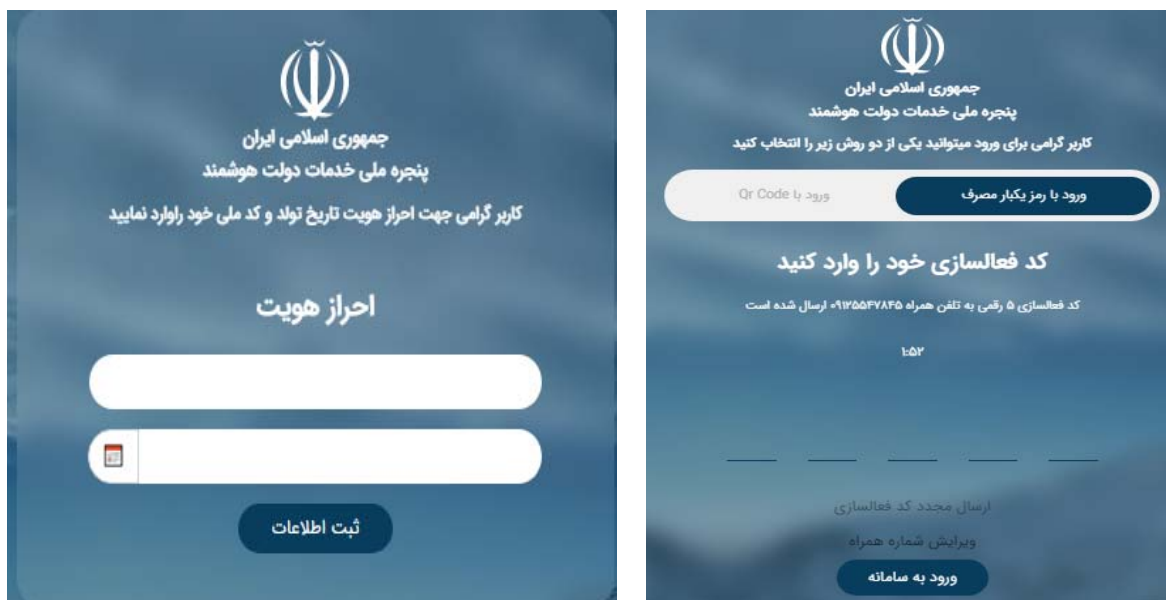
جمهوری اسلامی ایران
پنجره ملی خدمات دولت هوشمند
کاربر گرامی جهت احراز هویت تاریخ تولد و کد ملی خود راوارد نمایید

احراز هویت

ثبت اطلاعات

جمهوری اسلامی ایران
پنجره ملی خدمات دولت هوشمند
کاربر گرامی برای ورود میتوانید یکی از دو روش زیر را انتخاب کنید

ورود با رمز یکبار مصرف
ورود با Qr Code

کد فعالسازی خود را وارد کنید

کد فعالسازی ۵ رقمی به تلفن همراه ۰۹۱۳۵۵۴۷۸۴۵ ارسال شده است

۱:۵۲

ارسال مجدد کد فعالسازی
ویرایش شماره همراه
ورود به سامانه